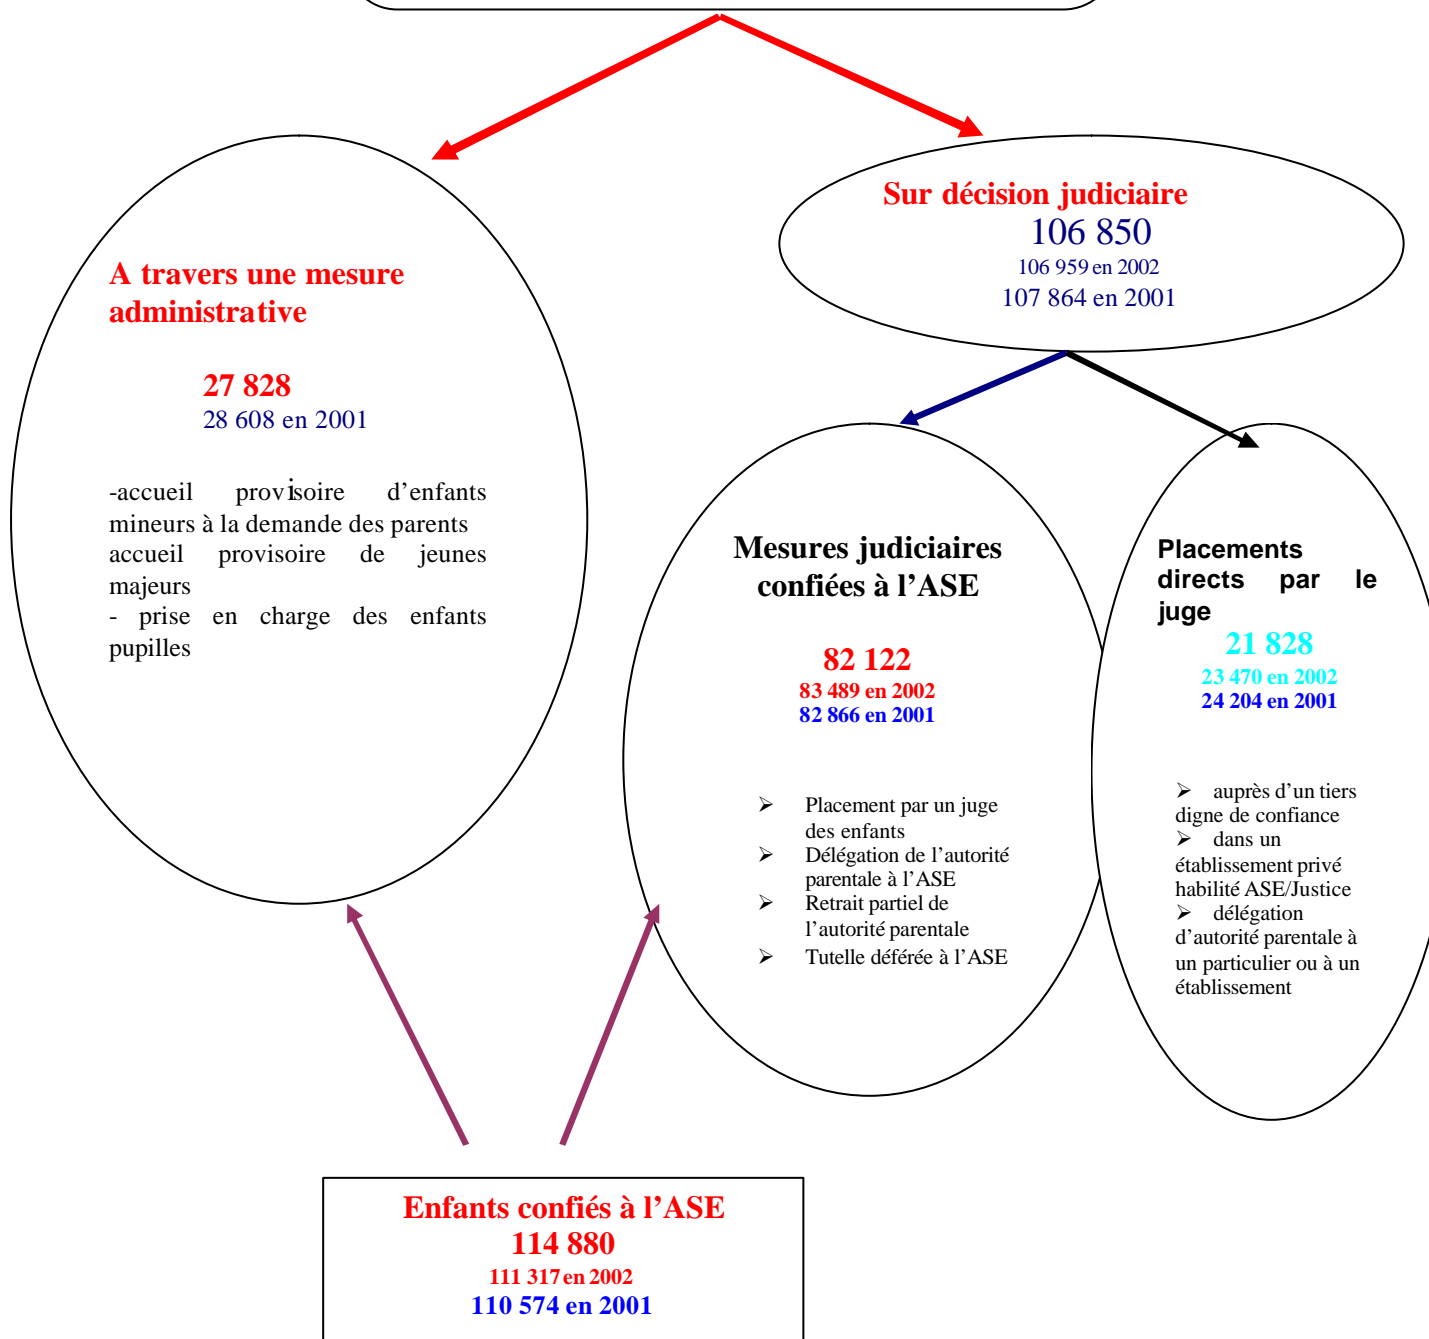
A travers une mesure administrative

27 828
28 608 en 2001

-accueil provisoire d'enfants mineurs à la demande des parents
accueil provisoire de jeunes majeurs
- prise en charge des enfants pupilles

Sur décision judiciaire
106 850
106 959 en 2002
107 864 en 2001

Mesures judiciaires confiées à l'ASE

82 122
83 489 en 2002
82 866 en 2001

➢ Placement par un juge des enfants
➢ Délégation de l'autorité parentale à l'ASE
➢ Retrait partiel de l'autorité parentale
➢ Tutelle déférée à l'ASE

Placements directs par le juge
21 828
23 470 en 2002
24 204 en 2001

➢ auprès d'un tiers digne de confiance
➢ dans un établissement privé habilité ASE/Justice
➢ délégation d'autorité parentale à un particulier ou à un établissement

Enfants confiés à l'ASE
114 880
111 317 en 2002
110 574 en 2001